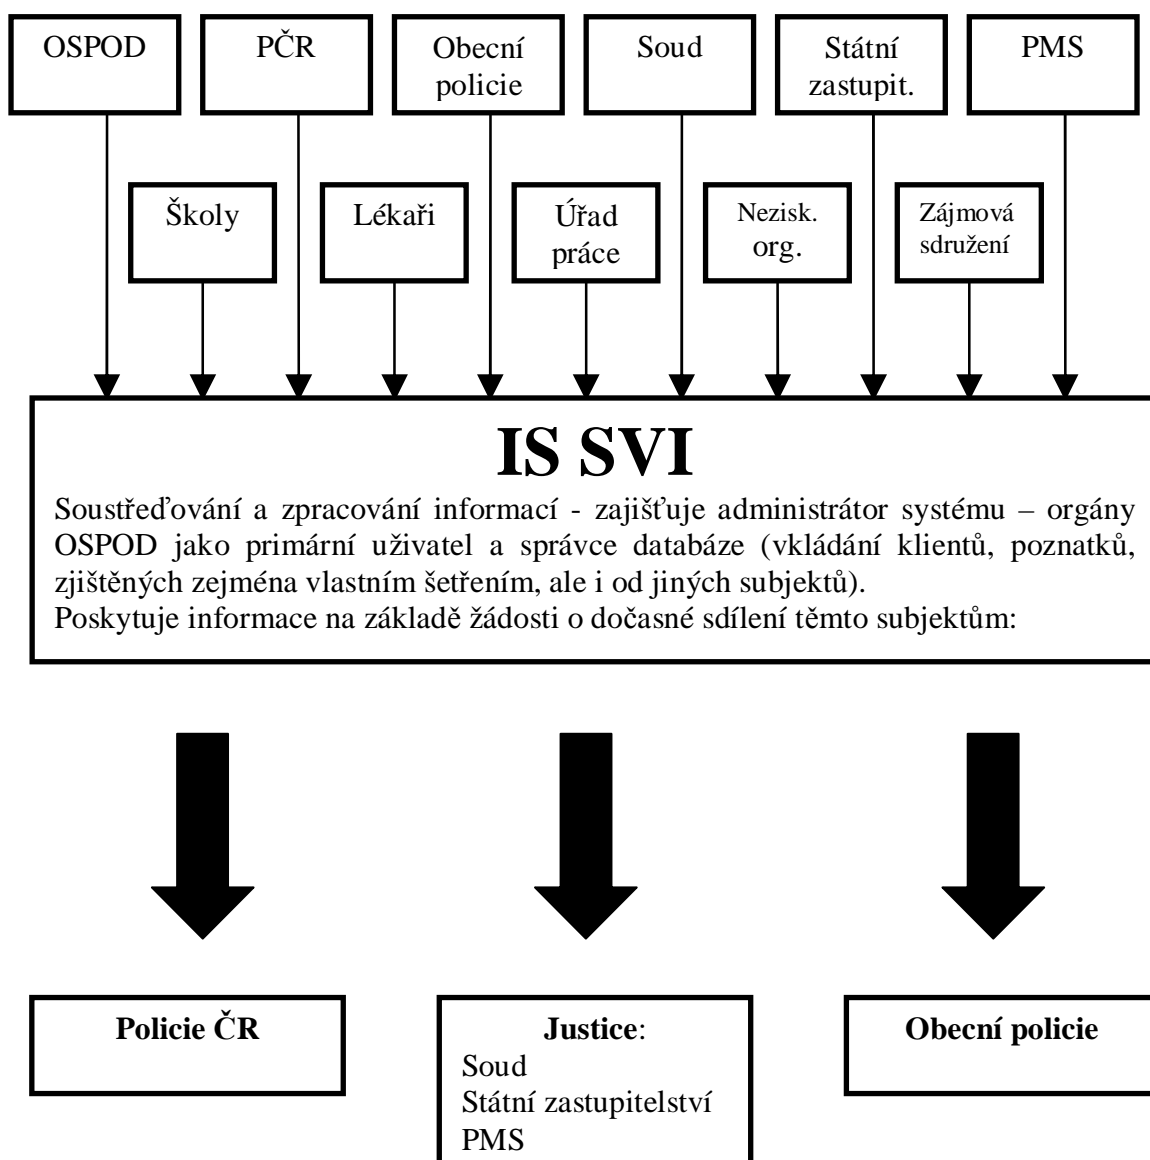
OSPOD

PČR

Obecní policie

Soud

Státní zastupit.

PMS

Školy

Lékaři

Úřad práce

Nezisk. org.

Zájmová sdružení

**IS SVI**

Soustřeďování a zpracování informací - zajišťuje administrátor systému – orgány OSPOD jako primární uživatel a správce databáze (vkládání klientů, poznatků, zjištěných zejména vlastním šetřením, ale i od jiných subjektů).
Poskytuje informace na základě žádosti o dočasné sdílení těmto subjektům:

**Policie ČR**

**Justice**:
Soud
Státní zastupitelství
PMS

**Obecní policie**